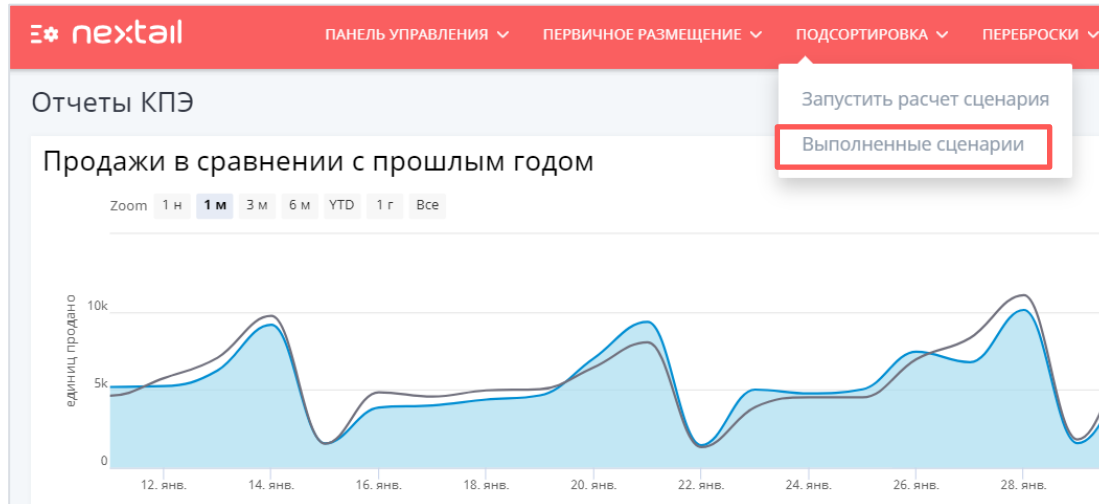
nextail

ПАНЕЛЬ УПРАВЛЕНИЯ ПЕРВИЧНОЕ РАЗМЕЩЕНИЕ ПОДСОРТИРОВКА ПЕРЕБРОСКИ

Запустить расчет сценария

Выполненные сценарии

Отчеты КПЭ

Продажи в сравнении с прошлым годом

Zoom 1 н 1 м 3 м 6 м YTD 1 г Все

единиц продано

10k

5k

0

12. янв. 14. янв. 16. янв. 18. янв. 20. янв. 22. янв. 24. янв. 26. янв. 28. янв.